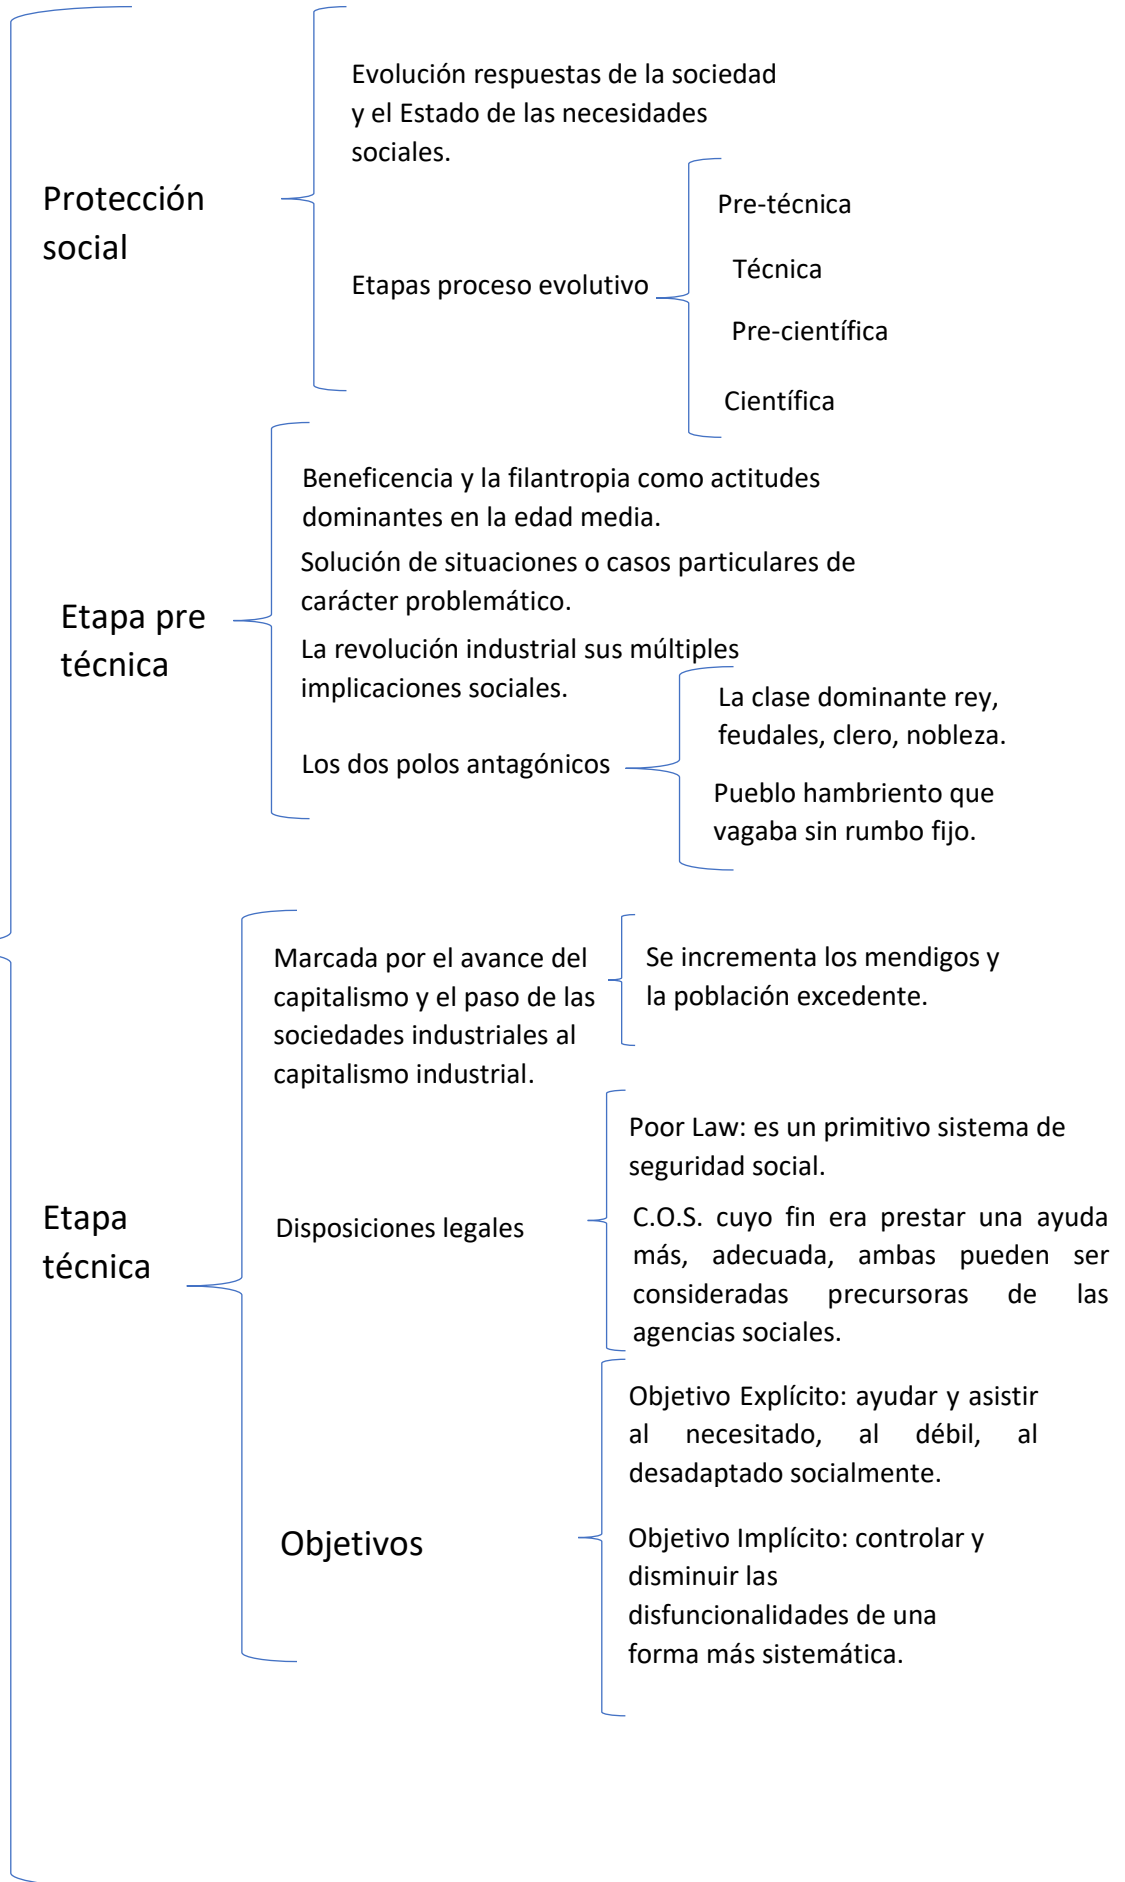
Protección social

Evolución respuestas de la sociedad y el Estado de las necesidades sociales.

Etapas proceso evolutivo

Pre-técnica

Técnica

Pre-científica

Científica

Etapa pre técnica

Beneficencia y la filantropia como actitudes dominantes en la edad media.

Solución de situaciones o casos particulares de carácter problemático.

La revolución industrial sus múltiples implicaciones sociales.

Los dos polos antagónicos

La clase dominante rey, feudales, clero, nobleza.

Pueblo hambriento que vagaba sin rumbo fijo.

Etapa técnica

Marcada por el avance del capitalismo y el paso de las sociedades industriales al capitalismo industrial.

Se incrementa los mendigos y la población excedente.

Disposiciones legales

Poor Law: es un primitivo sistema de seguridad social.

C.O.S. cuyo fin era prestar una ayuda más, adecuada, ambas pueden ser consideradas precursoras de las agencias sociales.

Objetivos

Objetivo Explícito: ayudar y asistir al necesitado, al débil, al desadaptado socialmente.

Objetivo Implícito: controlar y disminuir las disfuncionalidades de una forma más sistemática.